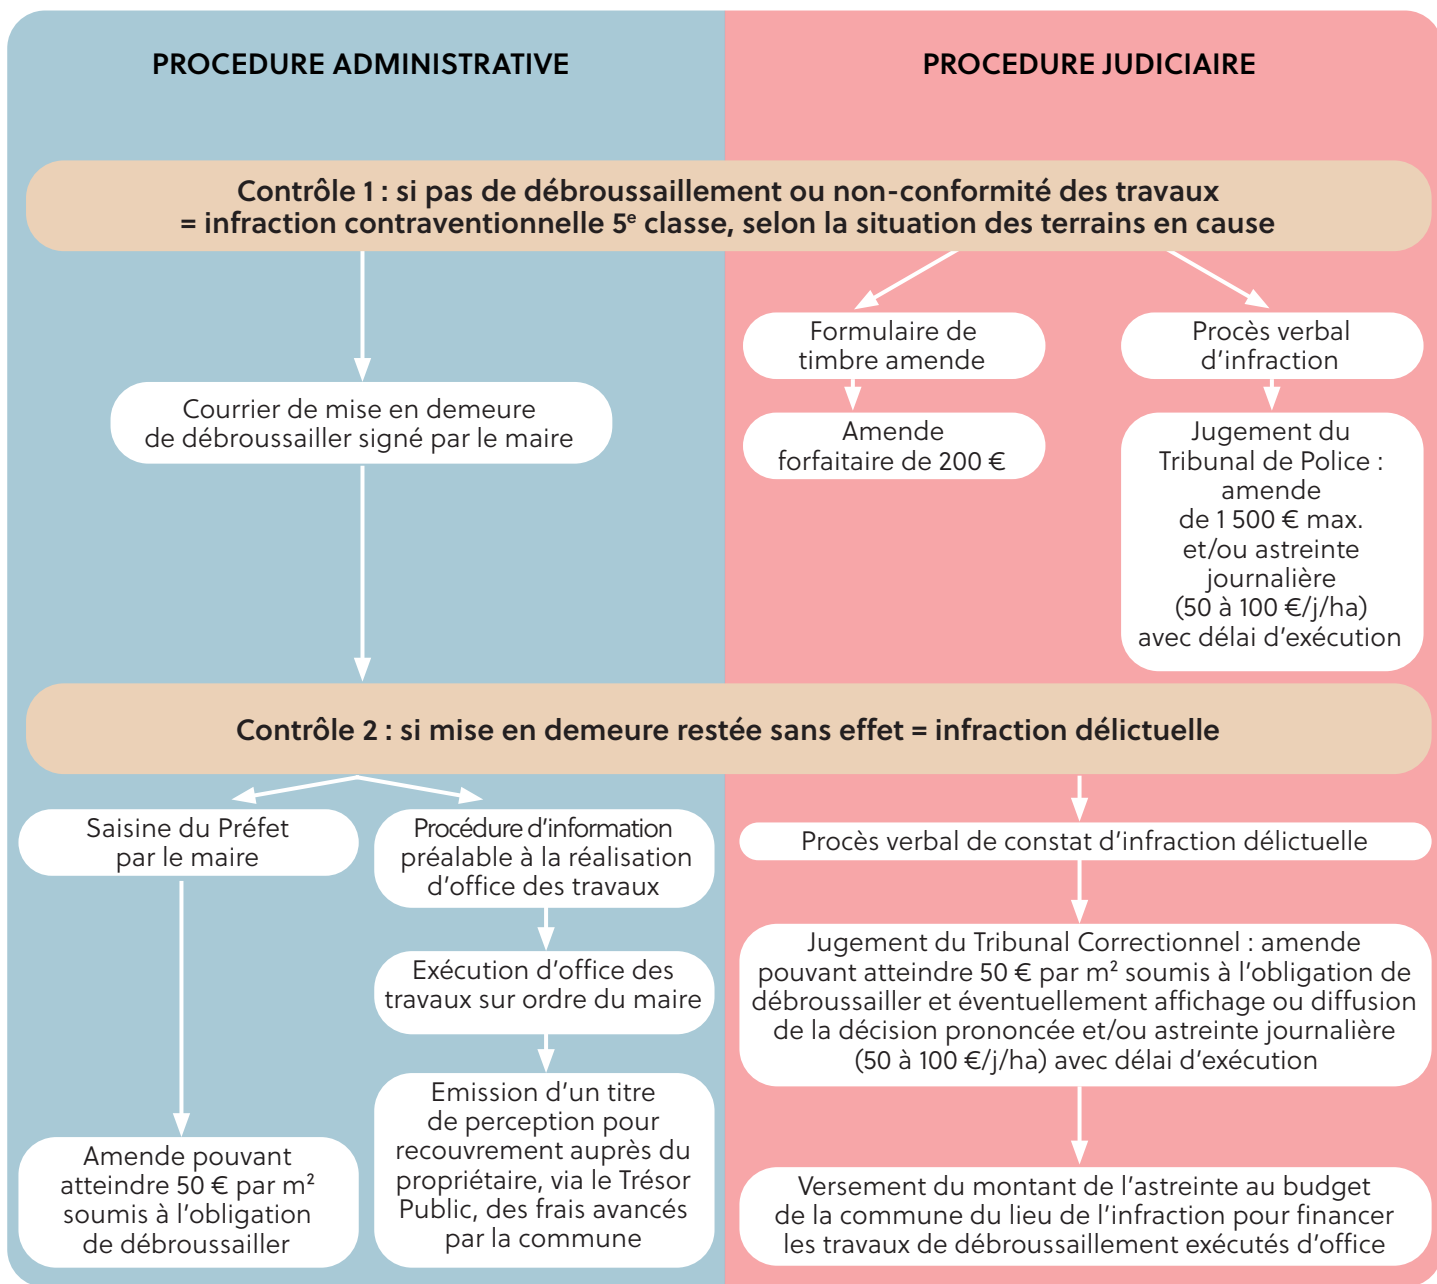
PROCEDURE ADMINISTRATIVE

PROCEDURE JUDICIAIRE

Contrôle 1 : si pas de débroussaillement ou non-conformité des travaux = infraction contraventionnelle 5$^{e}$ classe, selon la situation des terrains en cause

Formulaire de timbre amende

Procès verbal d'infraction

Courrier de mise en demeure de débroussailler signé par le maire

Amende forfaitaire de 200 €

Jugement du Tribunal de Police : amende de 1 500 € max. et/ou astreinte journalière (50 à 100 €/j/ha) avec délai d'exécution

Contrôle 2 : si mise en demeure restée sans effet = infraction délictuelle

Saisine du Préfet par le maire

Procédure d'information préalable à la réalisation d'office des travaux

Procès verbal de constat d'infraction délictuelle

Exécution d'office des travaux sur ordre du maire

Jugement du Tribunal Correctionnel : amende pouvant atteindre 50 € par m² soumis à l'obligation de débroussailler et éventuellement affichage ou diffusion de la décision prononcée et/ou astreinte journalière (50 à 100 €/j/ha) avec délai d'exécution

Emission d'un titre de perception pour recouvrement auprès du propriétaire, via le Trésor Public, des frais avancés par la commune

Amende pouvant atteindre 50 € par m² soumis à l'obligation de débroussailler

Versement du montant de l'astreinte au budget de la commune du lieu de l'infraction pour financer les travaux de débroussaillement exécutés d'office